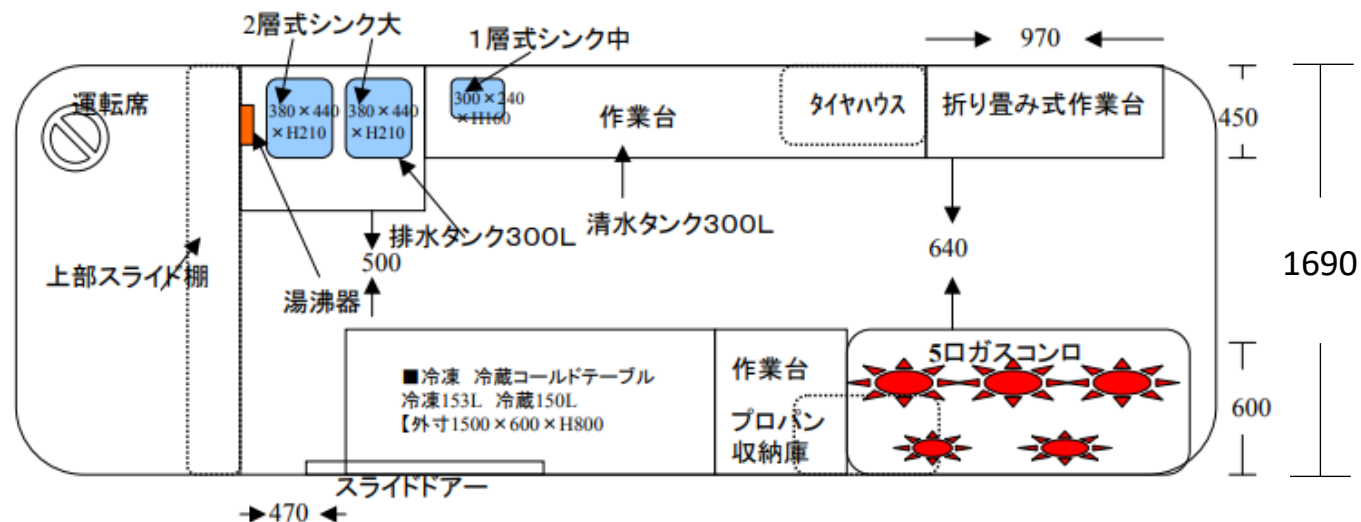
2層式シンク大

1層式シンク中

970

運転席

380×440 ×H210

380×440 ×H210

300×240 ×H160

作業台

タイヤハウス

折り畳み式作業台

450

排水タンク300L

清水タンク300L

500

640

1690

上部スライド棚

湯沸器

5口ガスコンロ

■冷凍 冷蔵コールドテーブル
冷凍153L 冷蔵150L
【外寸1500×600×H800

作業台

プロパン
収納庫

600

スライドドアー

470